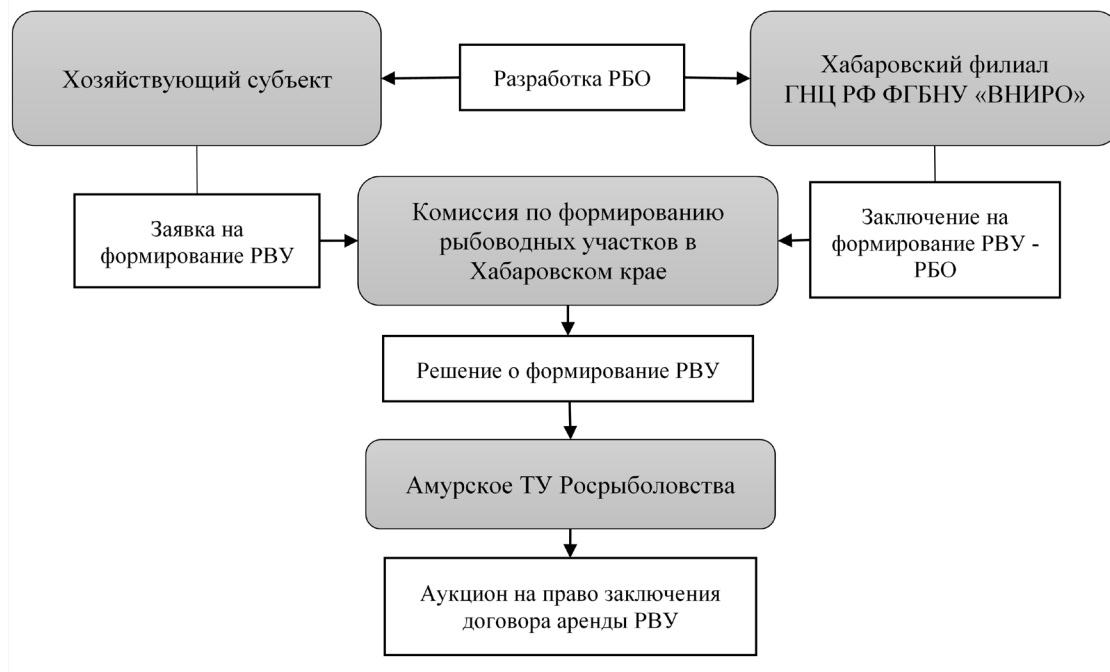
Хозяйствующий субъект

Разработка РБО

Хабаровский филиал ГНЦ РФ ФГБНУ «ВНИРО»

Заявка на формирование РВУ

Комиссия по формированию рыбоводных участков в Хабаровском крае

Заключение на формирование РВУ - РБО

Решение о формирование РВУ

Амурское ТУ Росрыболовства

Аукцион на право заключения договора аренды РВУ